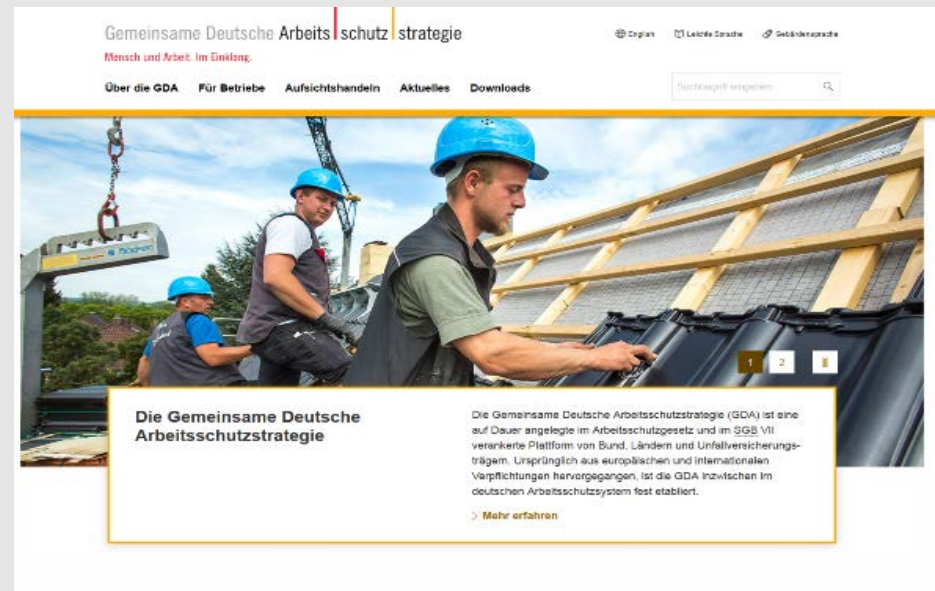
Gemeinsame Deutsche Arbeits | schutz | strategie

Mensch und Arbeit. Im Einklang.

English  Leichte Sprache  Gebärdensprache

Über die GDA  Für Betriebe  Aufsichtshandeln  Aktuelles  Downloads

Suchbegriff eingeben

1  2  II

Die Gemeinsame Deutsche Arbeitsschutzstrategie

Die Gemeinsame Deutsche Arbeitsschutzstrategie (GDA) ist eine auf Dauer angelegte im Arbeitsschutzgesetz und im SGB VII verankerte Plattform von Bund, Ländern und Unfallversicherungsträgern. Ursprünglich aus europäischen und internationalen Verpflichtungen hervorgegangen, ist die GDA inzwischen im deutschen Arbeitsschutzsystem fest etabliert.

Mehr erfahren